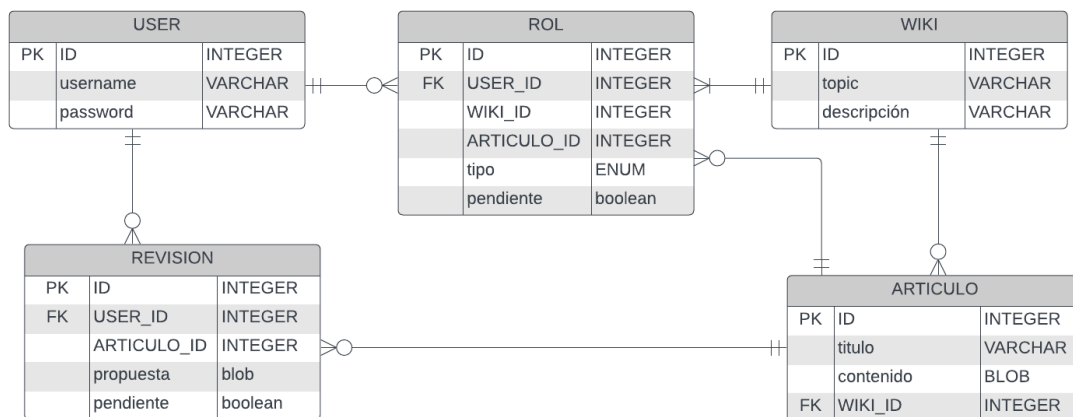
| USER | | |
|---|---|---|
| PK | ID | INTEGER |
| | username | VARCHAR |
| | password | VARCHAR |

| ROL | | |
|---|---|---|
| PK | ID | INTEGER |
| FK | USER_ID | INTEGER |
| | WIKI_ID | INTEGER |
| | ARTICULO_ID | INTEGER |
| | tipo | ENUM |
| | pendiente | boolean |

| WIKI | | |
|---|---|---|
| PK | ID | INTEGER |
| | topic | VARCHAR |
| | descripción | VARCHAR |

| REVISION | | |
|---|---|---|
| PK | ID | INTEGER |
| FK | USER_ID | INTEGER |
| | ARTICULO_ID | INTEGER |
| | propuesta | blob |
| | pendiente | boolean |

| ARTICULO | | |
|---|---|---|
| PK | ID | INTEGER |
| | titulo | VARCHAR |
| | contenido | BLOB |
| FK | WIKI_ID | INTEGER |